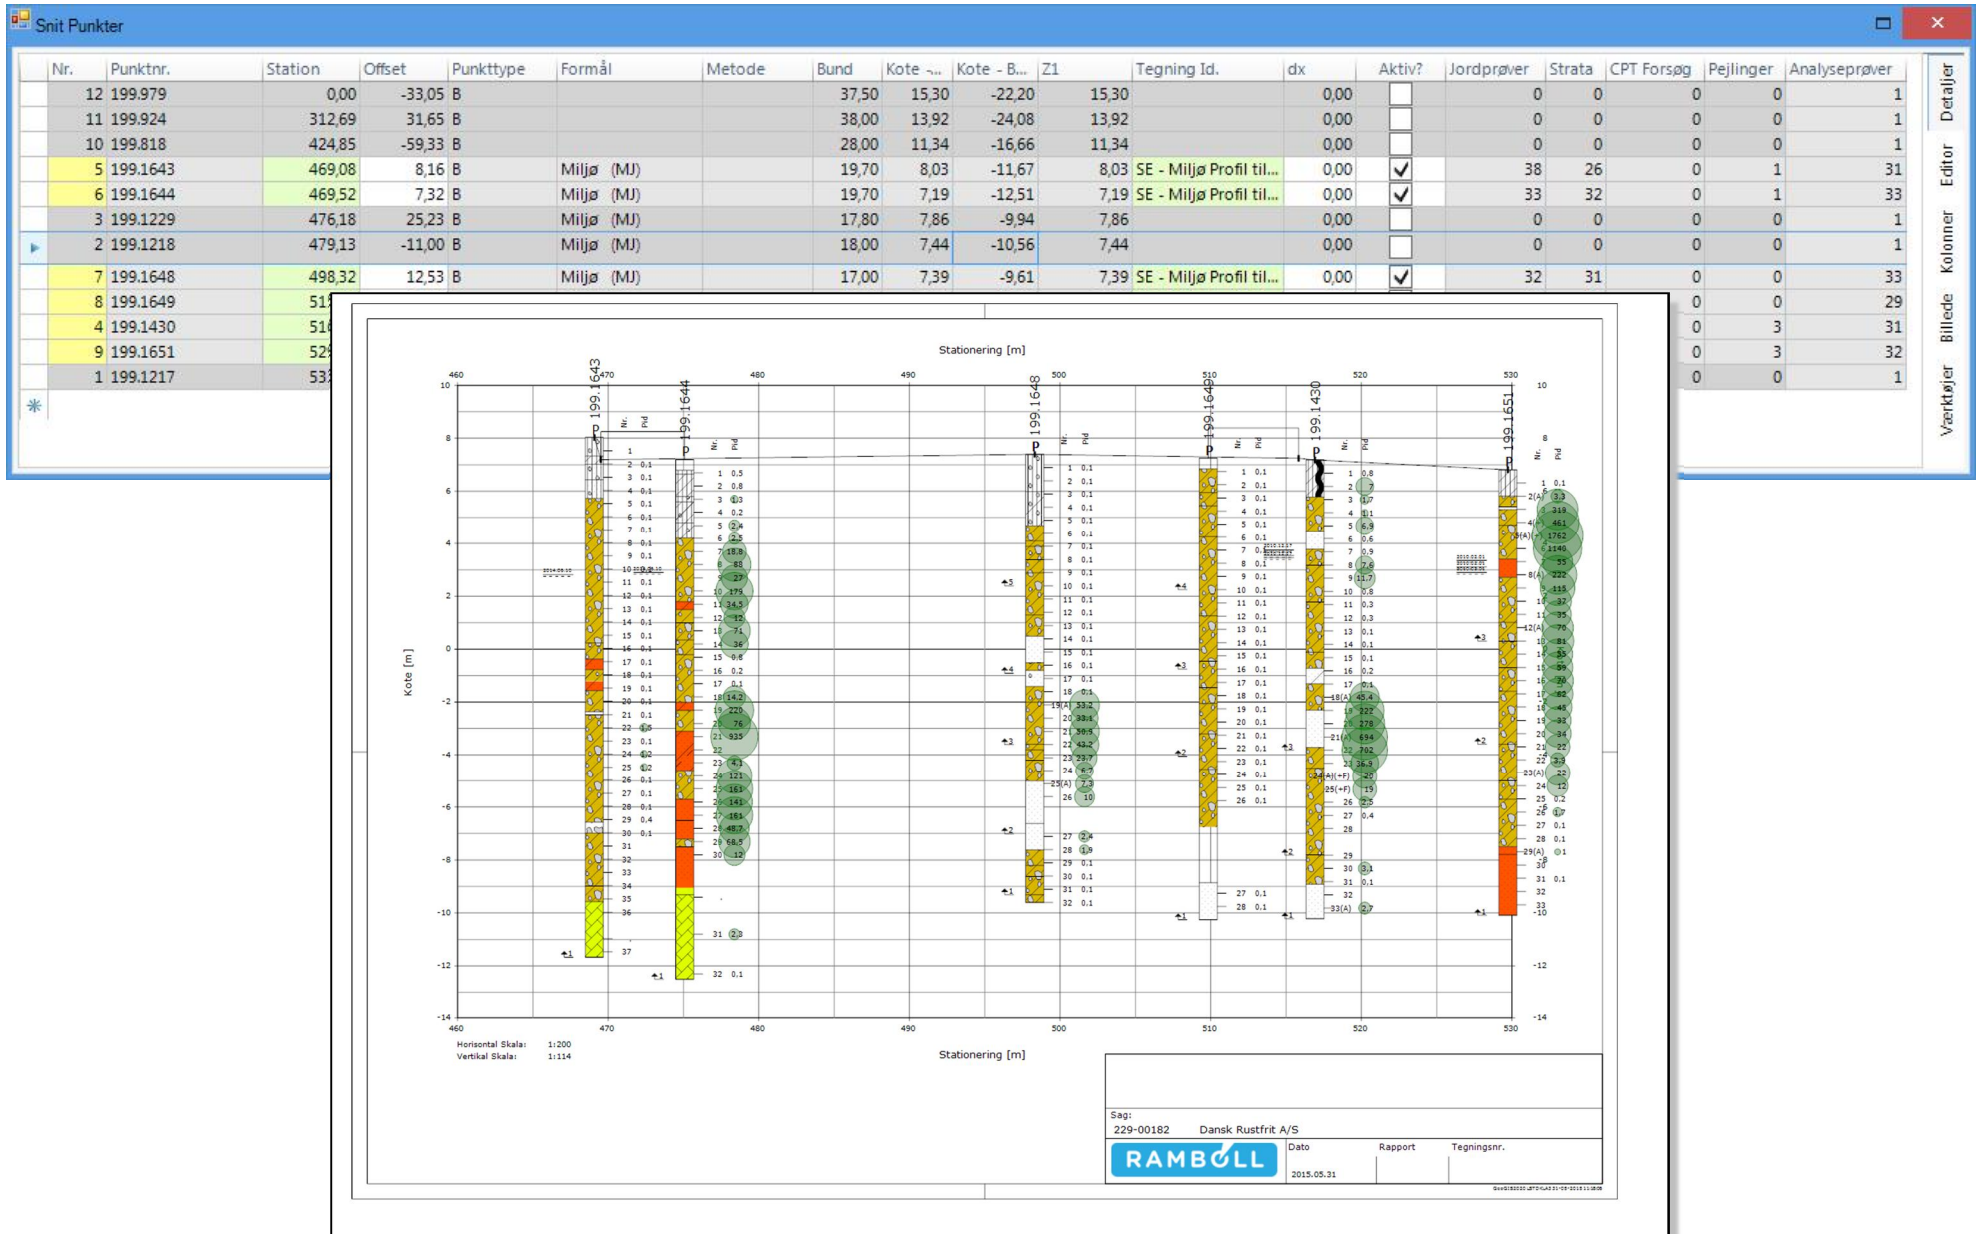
Snit Punkter

| Nr. | Punktnr. | Station | Offset | Punkttype | Formål | Metode | Bund | Kote | Kote - B... | Z1 | Tegning Id. | dx | Aktiv? | Jordprøver | Strata | CPT Forsøg | Pejlinger | Analyseprøver |
|---|---|---|---|---|---|---|---|---|---|---|---|---|---|---|---|---|---|---|
| 12 | 199.979 | 0,00 | -33,05 | B | | | 37,50 | 15,30 | -22,20 | 15,30 | | 0,00 | | 0 | 0 | 0 | 0 | 1 |
| 11 | 199.924 | 312,69 | 31,65 | B | | | 38,00 | 13,92 | -24,08 | 13,92 | | 0,00 | | 0 | 0 | 0 | 0 | 1 |
| 10 | 199.818 | 424,85 | -59,33 | B | | | 28,00 | 11,34 | -16,66 | 11,34 | | 0,00 | | 0 | 0 | 0 | 0 | 1 |
| 5 | 199.1643 | 469,08 | 8,16 | B | Miljø (MJ) | | 19,70 | 8,03 | -11,67 | 8,03 | SE - Miljø Profil til... | 0,00 | ✓ | 38 | 26 | 0 | 1 | 31 |
| 6 | 199.1644 | 469,52 | 7,32 | B | Miljø (MJ) | | 19,70 | 7,19 | -12,51 | 7,19 | SE - Miljø Profil til... | 0,00 | ✓ | 33 | 32 | 0 | 1 | 33 |
| 3 | 199.1229 | 476,18 | 25,23 | B | Miljø (MJ) | | 17,80 | 7,86 | -9,94 | 7,86 | | 0,00 | | 0 | 0 | 0 | 0 | 1 |
| 2 | 199.1218 | 479,13 | -11,00 | B | Miljø (MJ) | | 18,00 | 7,44 | -10,56 | 7,44 | | 0,00 | | 0 | 0 | 0 | 0 | 1 |
| 7 | 199.1648 | 498,32 | 12,53 | B | Miljø (MJ) | | 17,00 | 7,39 | -9,61 | 7,39 | SE - Miljø Profil til... | 0,00 | ✓ | 32 | 31 | 0 | 0 | 33 |
| 8 | 199.1649 | 51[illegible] | | | | | | | | | | | | | | 0 | 0 | 29 |
| 4 | 199.1430 | 51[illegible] | | | | | | | | | | | | | | 0 | 3 | 31 |
| 9 | 199.1651 | 52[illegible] | | | | | | | | | | | | | | 0 | 3 | 32 |
| 1 | 199.1217 | 53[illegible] | | | | | | | | | | | | | | 0 | 0 | 1 |

Detaljer
Editor
Kolonner
Billede
Værktøjer

Stationering [m]
460 470 480 490 500 510 520 530
199.1643 199.1644 199.1648 199.1649 199.1430 199.1651
Kote [m]
10 8 6 4 2 0 -2 -4 -6 -8 -10 -12 -14
Nr. Pid
Horisontal Skala: 1:200
Vertikal Skala: 1:114
Stationering [m]
Sag:
229-00182 Dansk Rustfrit A/S
RAMBØLL
Dato Rapport Tegningsnr.
2015.05.31